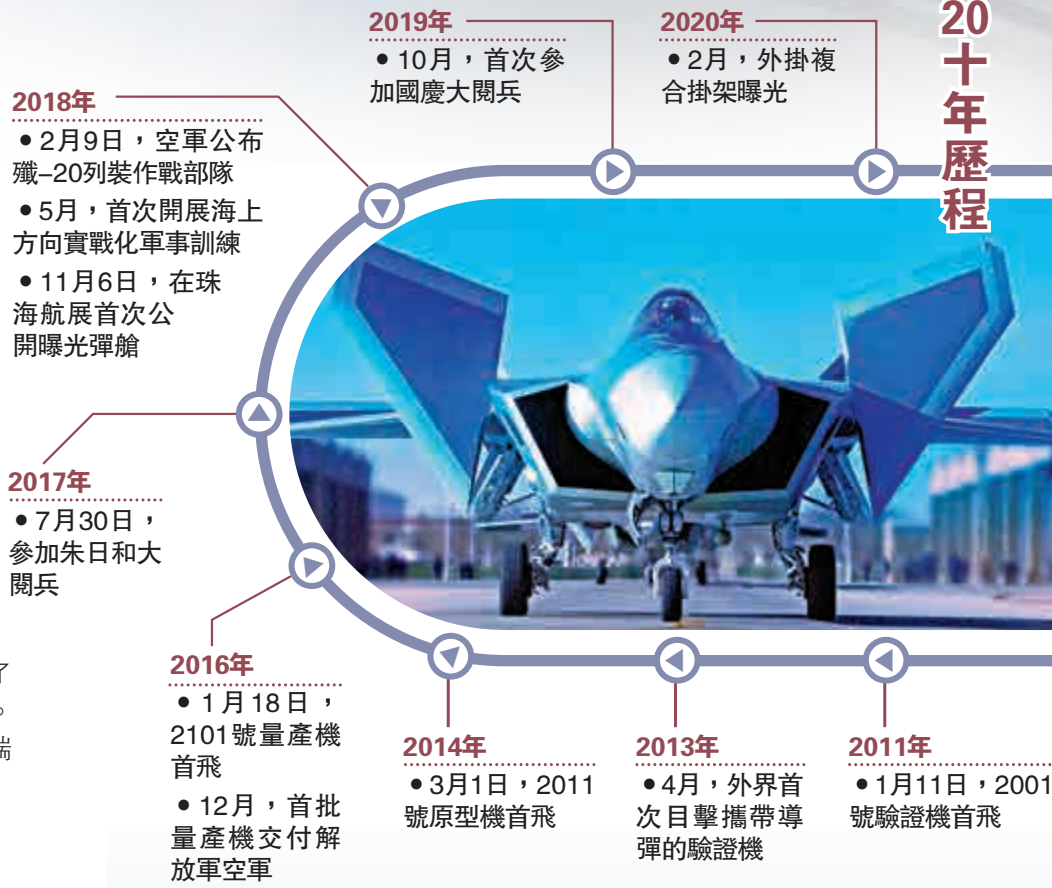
2019年
●10月，首次參加國慶大閱兵

2020年
●2月，外掛複合掛架曝光

20十年歷程

2018年
●2月9日，空軍公布殲-20列裝作戰部隊
●5月，首次開展海上方向實戰化軍事訓練
●11月6日，在珠海航展首次公開曝光彈艙

2017年
●7月30日，參加朱日和大閱兵

了
。
端

2016年
●1月18日，2101號量產機首飛
●12月，首批量產機交付解放軍空軍

2014年
●3月1日，2011號原型機首飛

2013年
●4月，外界首次目擊攜帶導彈的驗證機

2011年
●1月11日，2001號驗證機首飛